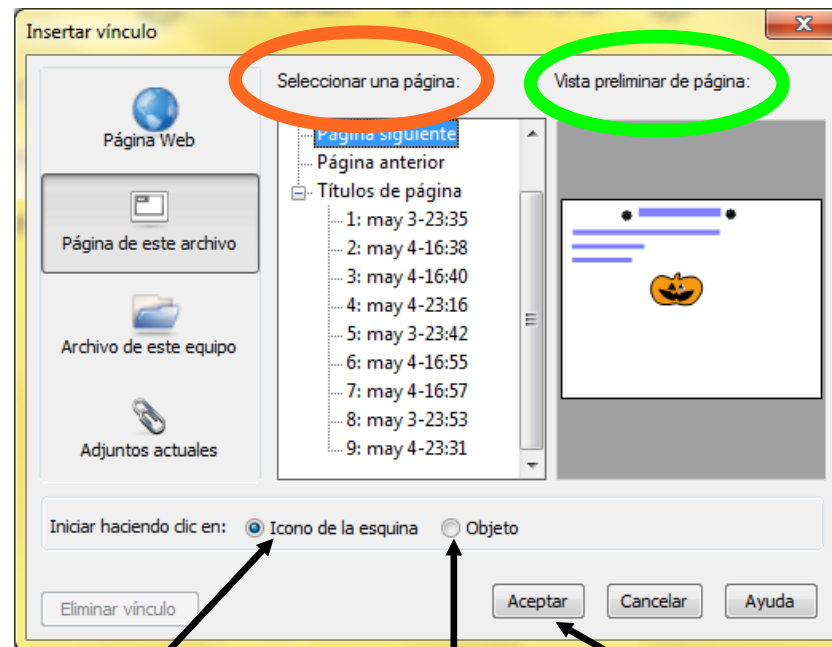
Insertar vínculo

Página Web

Página de este archivo

Archivo de este equipo

Adjuntos actuales

Seleccionar una página:

Página siguiente
Página anterior
Títulos de página
1: may 3-23:35
2: may 4-16:38
3: may 4-16:40
4: may 4-23:16
5: may 3-23:42
6: may 4-16:55
7: may 4-16:57
8: may 3-23:53
9: may 4-23:31

Vista preliminar de página:

Iniciar haciendo clic en: Icono de la esquina Objeto

Eliminar vínculo

Aceptar Cancelar Ayuda